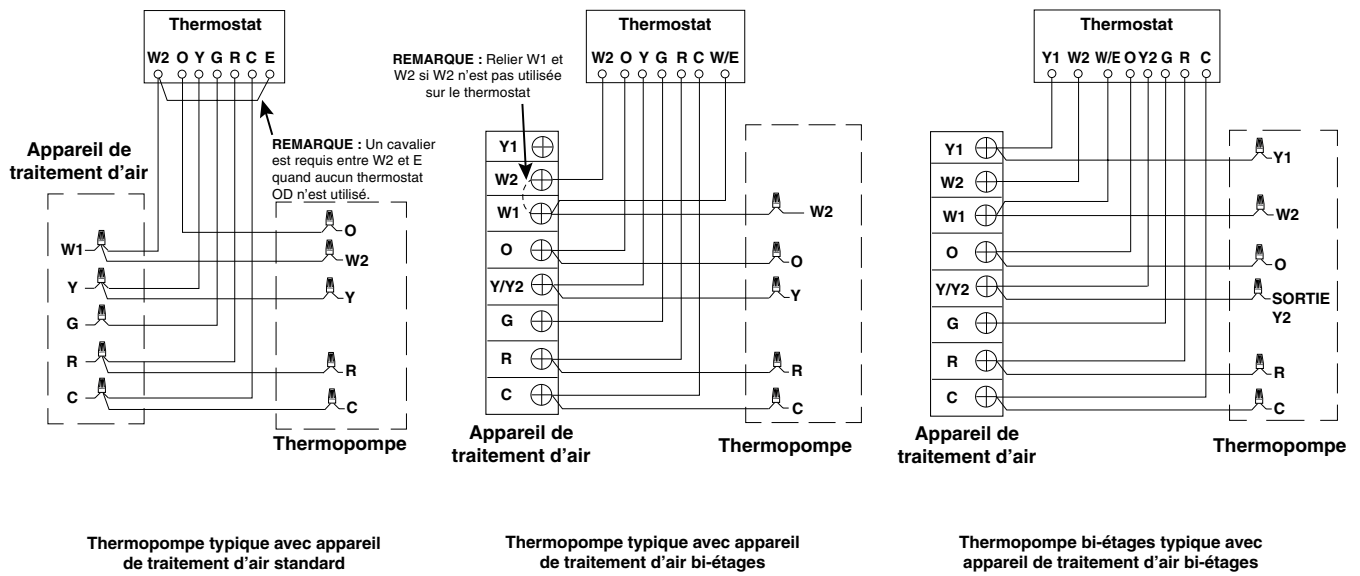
Thermostat

W2 O Y G R C E

REMARQUE : Un cavalier est requis entre W2 et E quand aucun thermostat OD n'est utilisé.

Appareil de traitement d'air

W1
Y
G
R
C

O
W2
Y
R
C

Thermopompe

Thermopompe typique avec appareil de traitement d'air standard

Thermostat

W2 O Y G R C W/E

REMARQUE : Relier W1 et W2 si W2 n'est pas utilisée sur le thermostat

Y1
W2
W1
O
Y/Y2
G
R
C

W2
O
Y
R
C

Appareil de traitement d'air

Thermopompe

Thermopompe typique avec appareil de traitement d'air bi-étages

Thermostat

Y1 W2 W/E O Y2 G R C

Y1
W2
W1
O
Y/Y2
G
R
C

Y1
W2
O
SORTIE Y2
R
C

Appareil de traitement d'air

Thermopompe

Thermopompe bi-étages typique avec appareil de traitement d'air bi-étages